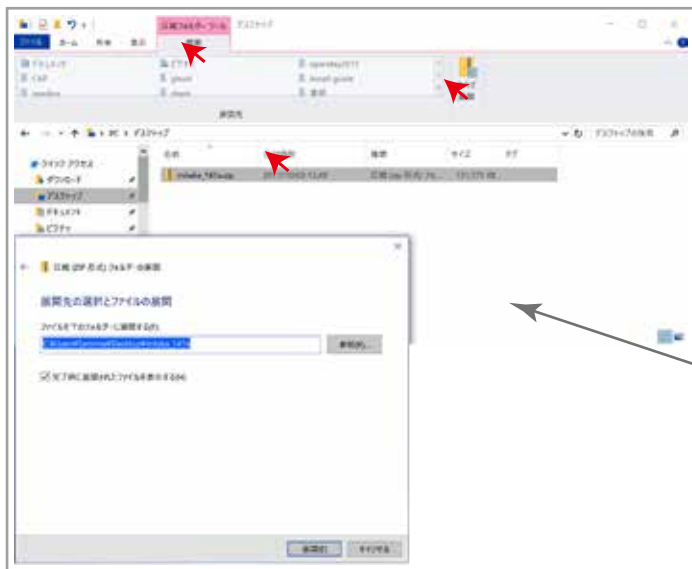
圧縮フォルダーツール デスクトップ
ファイル ホーム 共有 表示 展開
ドキュメント CAP ピクチャ
展開先
PC > デスクトップ
デスクトップの検索
名前 更新日時 種類 サイズ タグ
クイック アクセス
ダウンロード
デスクトップ
ドキュメント
ピクチャ
圧縮 (ZIP 形式) フォルダーの展開
展開先の選択とファイルの展開
ファイルを下のフォルダーに展開する(F):
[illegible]
参照(R)...
完了時に展開されたファイルを表示する(H)
展開(E) キャンセル